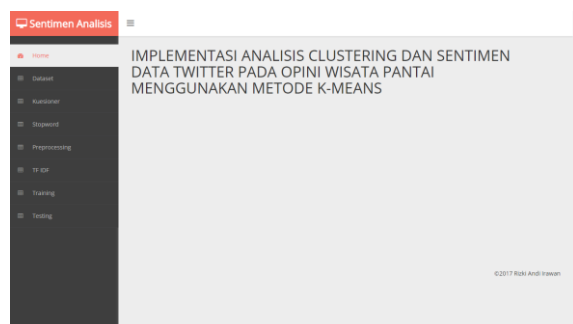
Sentimen Analisis ≡

Home
Dataset
Kuesioner
Stopword
Preprocessing
TF IDF
Training
Testing

IMPLEMENTASI ANALISIS CLUSTERING DAN SENTIMEN DATA TWITTER PADA OPINI WISATA PANTAI MENGGUNAKAN METODE K-MEANS

©2017 Rizki Andi Irawan